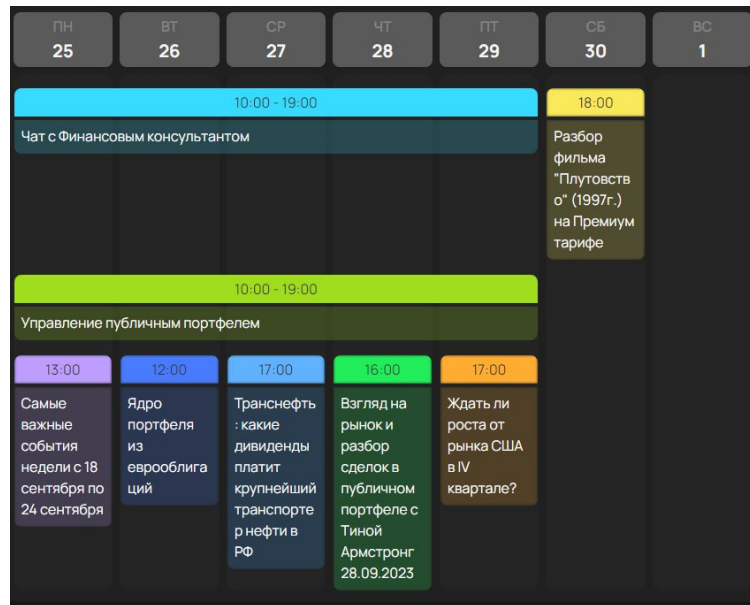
ПН
25

ВТ
26

СР
27

ЧТ
28

ПТ
29

СБ
30

ВС
1

10:00 - 19:00

Чат с Финансовым консультантом

18:00

Разбор фильма "Плутовство" (1997г.) на Премиум тарифе

10:00 - 19:00

Управление публичным портфелем

13:00

Самые важные события недели с 18 сентября по 24 сентября

12:00

Ядро портфеля из еврооблигаций

17:00

Транснефть: какие дивиденды платит крупнейший транспортер нефти в РФ

16:00

Взгляд на рынок и разбор сделок в публичном портфеле с Тиной Армстронг 28.09.2023

17:00

Ждать ли роста от рынка США в IV квартале?